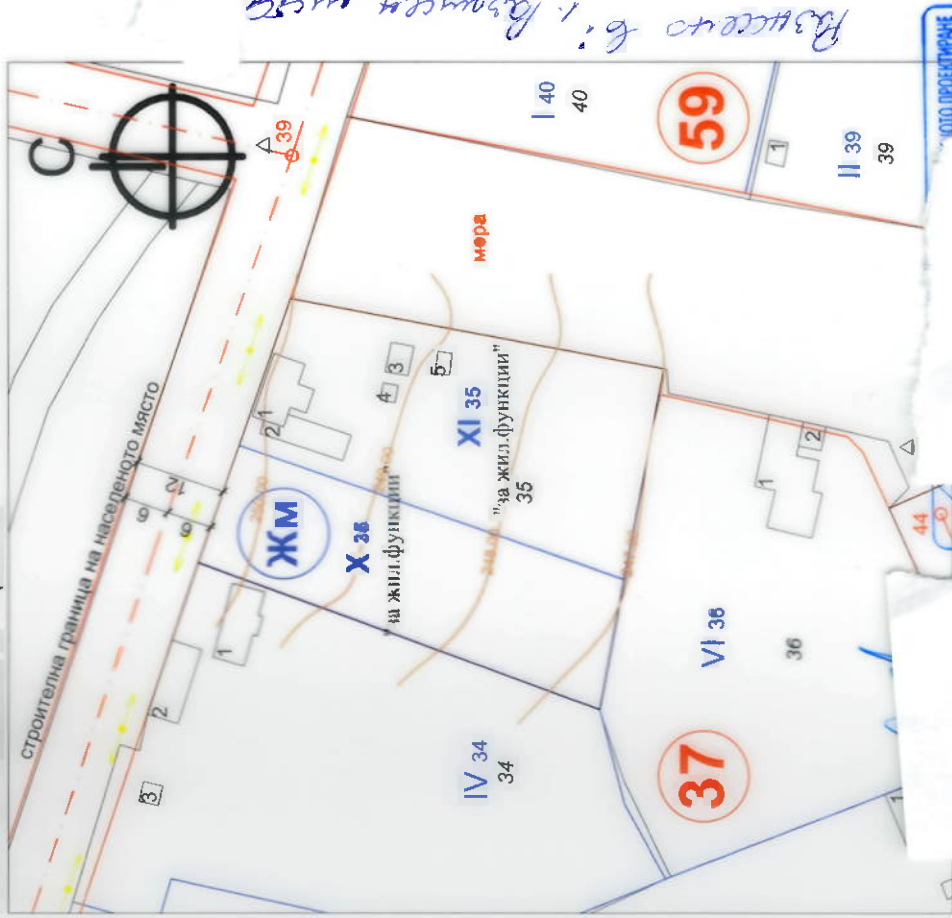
Вписано в: 1. Вярното място

С

39

59

I 40
40

II 39
39

1

мера

XI 35
"за жил.функции"
35

ЖМ

X 35
за жил.функции

строителна граница на населеното място

2
1
3
4
5
2
1
1
2
3
9
9
2

44

VI 36
36

37

IV 34
34

ЧОТО ПРОЕКТИРАНЕ